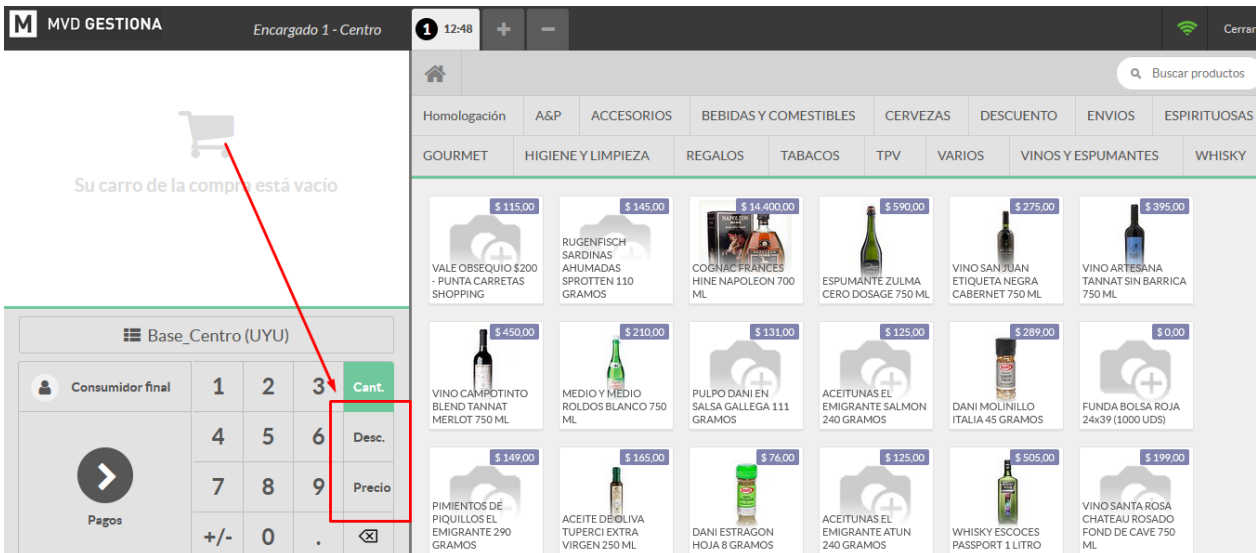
M MVD GESTIONA

Encargado 1 - Centro

1 12:48

Cerrar

Buscar productos

Su carro de la compra está vacío

| Homologación | A&P | ACCESORIOS | BEBIDAS Y COMESTIBLES | CERVEZAS | DESCUENTO | ENVIOS | ESPIRITUOSAS |
|---|---|---|---|---|---|---|---|
| GOURMET | HIGIENE Y LIMPIEZA | REGALOS | TABACOS | TPV | VARIOS | VINOS Y ESPUMANTES | WHISKY |

$ 115,00
VALE OBSEQUIO $200 - PUNTA CARRETAS SHOPPING

$ 145,00
RUGENFISCH SARDINAS AHUMADAS SPROTTEN 110 GRAMOS

$ 14.400,00
COGNAC FRANCES HINE NAPOLEON 700 ML

$ 590,00
ESPUMANTE ZULMA CERO DOSAGE 750 ML

$ 275,00
VINO SAN JUAN ETIQUETA NEGRA CABERNET 750 ML

$ 395,00
VINO ARTESANA TANNAT SIN BARRICA 750 ML

$ 450,00
VINO CAMPOTINTO BLEND TANNAT MERLOT 750 ML

$ 210,00
MEDIO Y MEDIO ROLDOS BLANCO 750 ML

$ 131,00
PULPO DANI EN SALSA GALLEGA 111 GRAMOS

$ 125,00
ACEITUNAS EL EMIGRANTE SALMON 240 GRAMOS

$ 289,00
DANI MOLINILLO ITALIA 45 GRAMOS

$ 0,00
FUNDA BOLSA ROJA 24x39 (1000 UDS)

$ 149,00
PIMIENTOS DE PIQUILLOS EL EMIGRANTE 290 GRAMOS

$ 165,00
ACEITE DE OLIVA TUPERCI EXTRA VIRGEN 250 ML

$ 76,00
DANI ESTRAGON HOJA 8 GRAMOS

$ 125,00
ACEITUNAS EL EMIGRANTE ATUN 240 GRAMOS

$ 505,00
WHISKY ESCOCES PASSPORT 1 LITRO

$ 199,00
VINO SANTA ROSA CHATEAU ROSADO FOND DE CAVE 750 ML

Base_Centro (UYU)

Consumidor final

1 2 3 Cant.
4 5 6 Desc.
7 8 9 Precio
+/- 0 .

Pagos